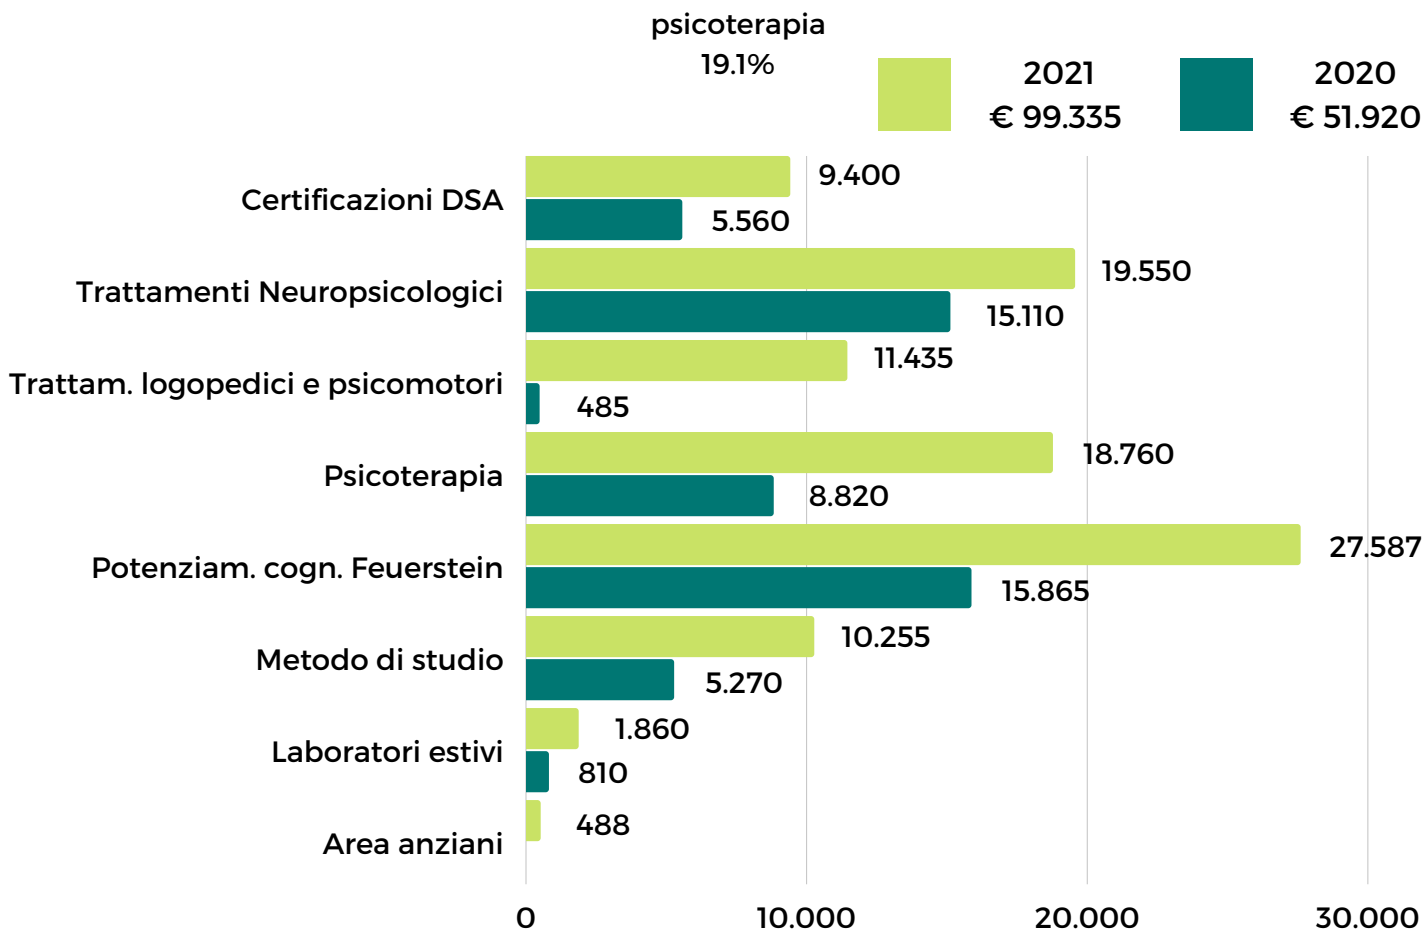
psicoterapia
19.1%

2021
€ 99.335

2020
€ 51.920

Certificazioni DSA
9.400
5.560

Trattamenti Neuropsicologici
19.550
15.110

Trattam. logopedici e psicomotori
11.435
485

Psicoterapia
18.760
8.820

Potenziam. cogn. Feuerstein
27.587
15.865

Metodo di studio
10.255
5.270

Laboratori estivi
1.860
810

Area anziani
488

0
10.000
20.000
30.000